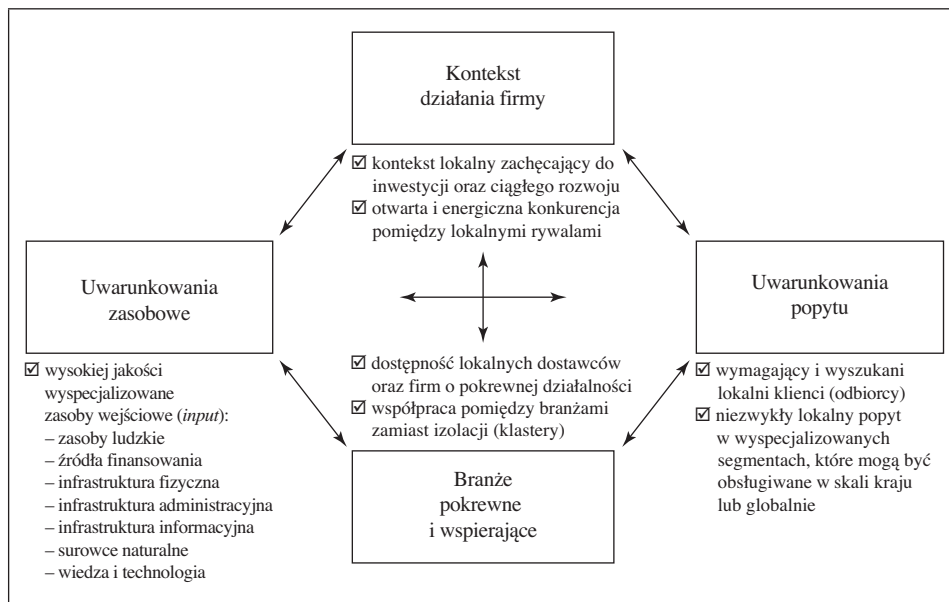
Kontekst działania firmy

☑ kontekst lokalny zachęcający do inwestycji oraz ciągłego rozwoju
☑ otwarta i energiczna konkurencja pomiędzy lokalnymi rywalami

Uwarunkowania zasobowe

☑ wysokiej jakości wyspecjalizowane zasoby wejściowe (*input*):
– zasoby ludzkie
– źródła finansowania
– infrastruktura fizyczna
– infrastruktura administracyjna
– infrastruktura informacyjna
– surowce naturalne
– wiedza i technologia

Uwarunkowania popytu

☑ wymagający i wyszukani lokalni klienci (odbiorcy)
☑ niezwykły lokalny popyt w wyspecjalizowanych segmentach, które mogą być obsługiwane w skali kraju lub globalnie

☑ dostępność lokalnych dostawców oraz firm o pokrewnej działalności
☑ współpraca pomiędzy branżami zamiast izolacji (klastery)

Branże pokrewne i wspierające